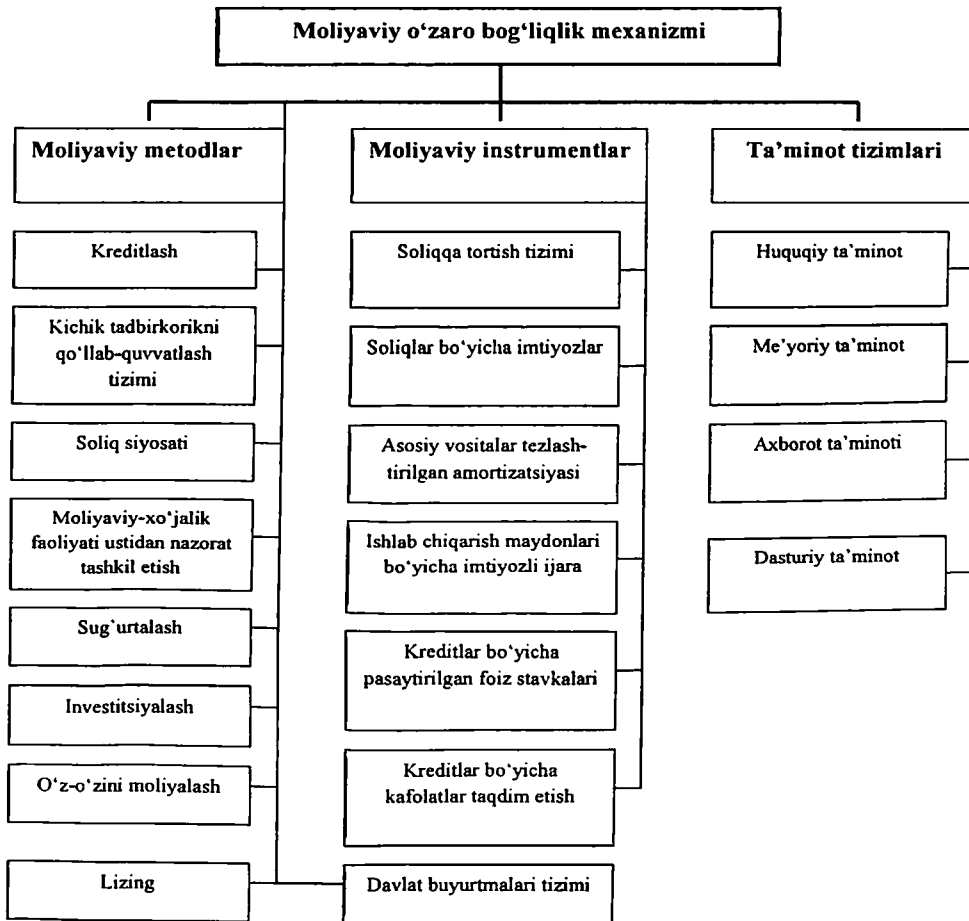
Moliyaviy o'zaro bog'liqlik mexanizmi

Moliyaviy metodlar

Kreditlash

Kichik tadbirkorikni qo'llab-quvvatlash tizimi

Soliq siyosati

Moliyaviy-xo'jalik faoliyati ustidan nazorat tashkil etish

Sug'urtalash

Investitsiyalash

O'z-o'zini moliyalash

Lizing

Moliyaviy instrumentlar

Soliqqa tortish tizimi

Soliqlar bo'yicha imtiyozlar

Asosiy vositalar tezlashtirilgan amortizatsiyasi

Ishlab chiqarish maydonlari bo'yicha imtiyozli ijara

Kreditlar bo'yicha pasaytirilgan foiz stavkalari

Kreditlar bo'yicha kafolatlar taqdim etish

Davlat buyurtmalari tizimi

Ta'minot tizimlari

Huquqiy ta'minot

Me'yoriy ta'minot

Axborot ta'minoti

Dasturiy ta'minot